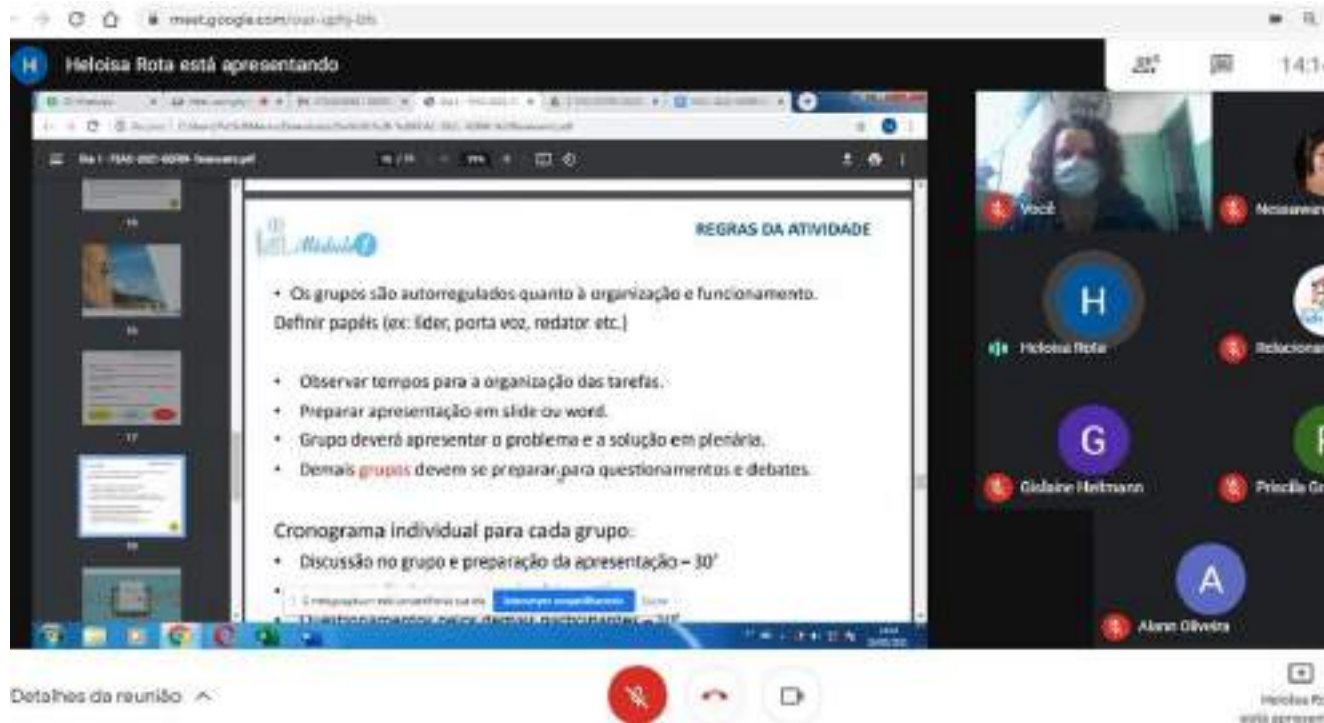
meet.google.com/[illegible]

H Heloisa Rota está apresentando

14:1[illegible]

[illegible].pdf

Módulo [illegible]

REGRAS DA ATIVIDADE

• Os grupos são autorregulados quanto à organização e funcionamento. Definir papéis (ex: líder, porta voz, redator etc.)

• Observar tempos para a organização das tarefas.
• Preparar apresentação em slide ou word.
• Grupo deverá apresentar o problema e a solução em plenária.
• Demais grupos devem se preparar para questionamentos e debates.

Cronograma individual para cada grupo:
• Discussão no grupo e preparação da apresentação – 30'
• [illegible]
• Questionamentos pelos demais participantes – 20'

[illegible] Interromper compartilhamento Ocultar

Você

H

Heloisa Rota

G

Gidaine Heitmann

A

Alann Oliveira

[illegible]

Relacionar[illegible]

P

Priscila G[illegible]

Detalhes da reunião

Heloisa R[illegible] está apresent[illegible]